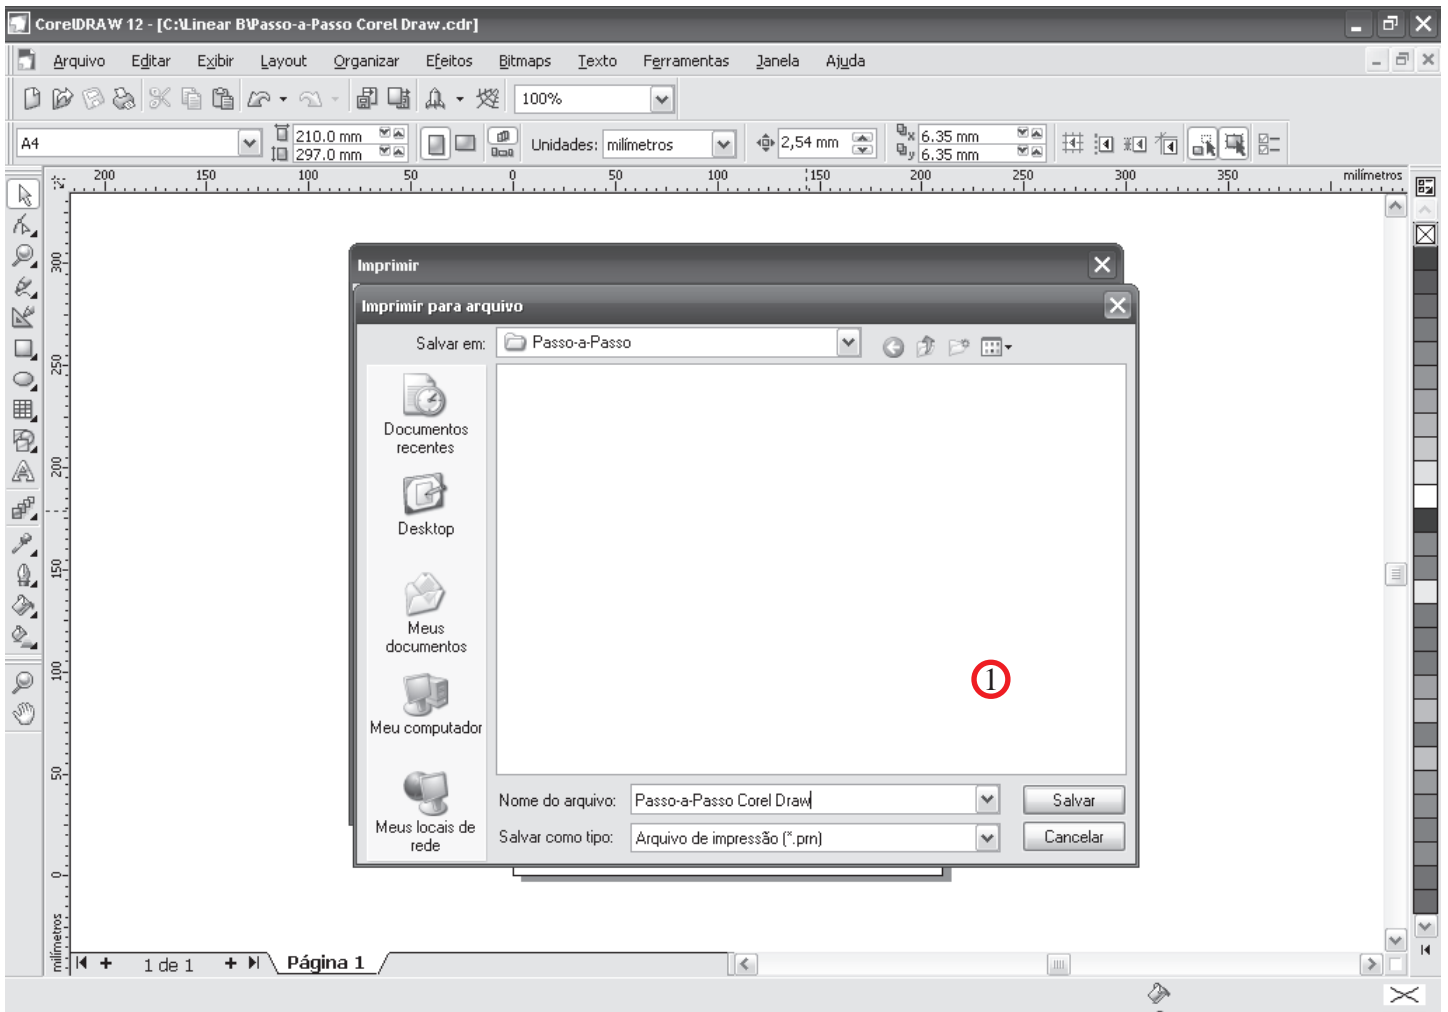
CorelDRAW 12 - [C:\Linear B\Passo-a-Passo Corel Draw.cdr]

Arquivo Editar Exibir Layout Organizar Efeitos Bitmaps Texto Ferramentas Janela Ajuda

100%

A4
210.0 mm
297.0 mm
Unidades: milímetros
2,54 mm
6.35 mm
6.35 mm

200 150 100 50 0 50 100 150 200 250 300 350 milímetros

300
250
200
150
100
50
0
milímetros

Imprimir

Imprimir para arquivo

Salvar em: Passo-a-Passo

Documentos recentes

Desktop

Meus documentos

Meu computador

Meus locais de rede

1

Nome do arquivo: Passo-a-Passo Corel Draw

Salvar

Salvar como tipo: Arquivo de impressão (*.prn)

Cancelar

1 de 1

Página 1